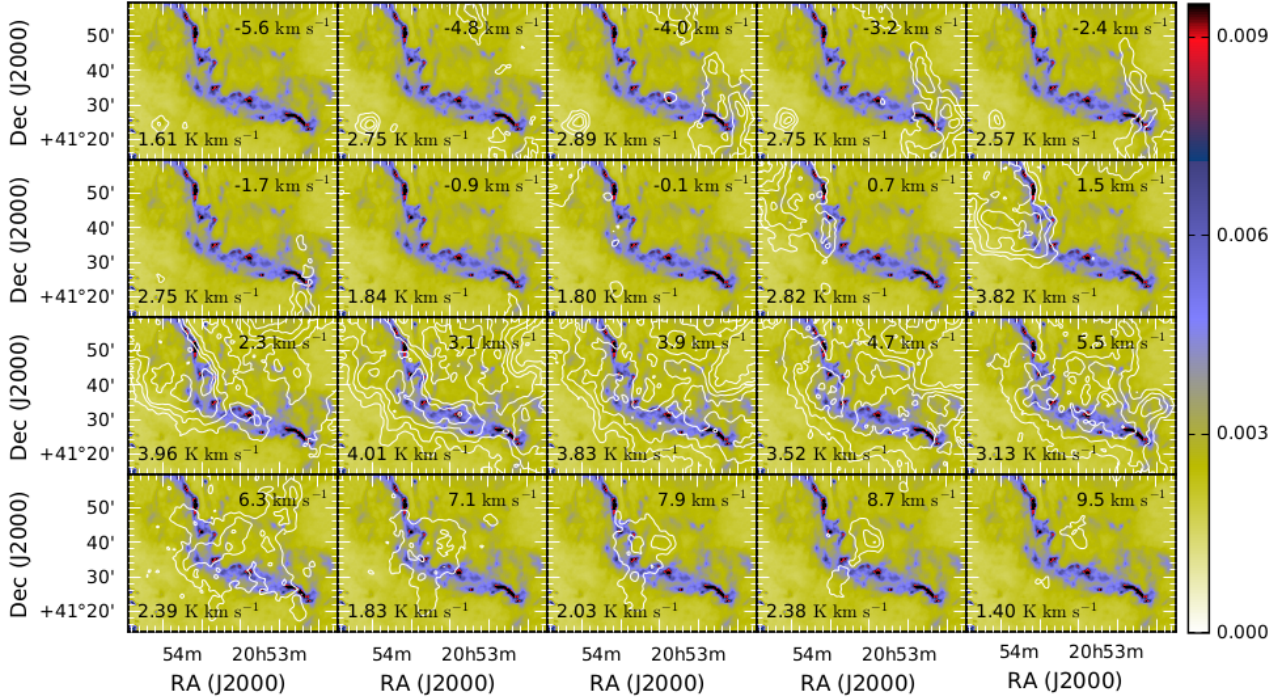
-5.6 km s$^{-1}$
1.61 K km s$^{-1}$
-4.8 km s$^{-1}$
2.75 K km s$^{-1}$
-4.0 km s$^{-1}$
2.89 K km s$^{-1}$
-3.2 km s$^{-1}$
2.75 K km s$^{-1}$
-2.4 km s$^{-1}$
2.57 K km s$^{-1}$

-1.7 km s$^{-1}$
2.75 K km s$^{-1}$
-0.9 km s$^{-1}$
1.84 K km s$^{-1}$
-0.1 km s$^{-1}$
1.80 K km s$^{-1}$
0.7 km s$^{-1}$
2.82 K km s$^{-1}$
1.5 km s$^{-1}$
3.82 K km s$^{-1}$

2.3 km s$^{-1}$
3.96 K km s$^{-1}$
3.1 km s$^{-1}$
4.01 K km s$^{-1}$
3.9 km s$^{-1}$
3.83 K km s$^{-1}$
4.7 km s$^{-1}$
3.52 K km s$^{-1}$
5.5 km s$^{-1}$
3.13 K km s$^{-1}$

6.3 km s$^{-1}$
2.39 K km s$^{-1}$
7.1 km s$^{-1}$
1.83 K km s$^{-1}$
7.9 km s$^{-1}$
2.03 K km s$^{-1}$
8.7 km s$^{-1}$
2.38 K km s$^{-1}$
9.5 km s$^{-1}$
1.40 K km s$^{-1}$

Dec (J2000)
50'
40'
30'
+41°20'

54m 20h53m
RA (J2000)

0.009
0.006
0.003
0.000